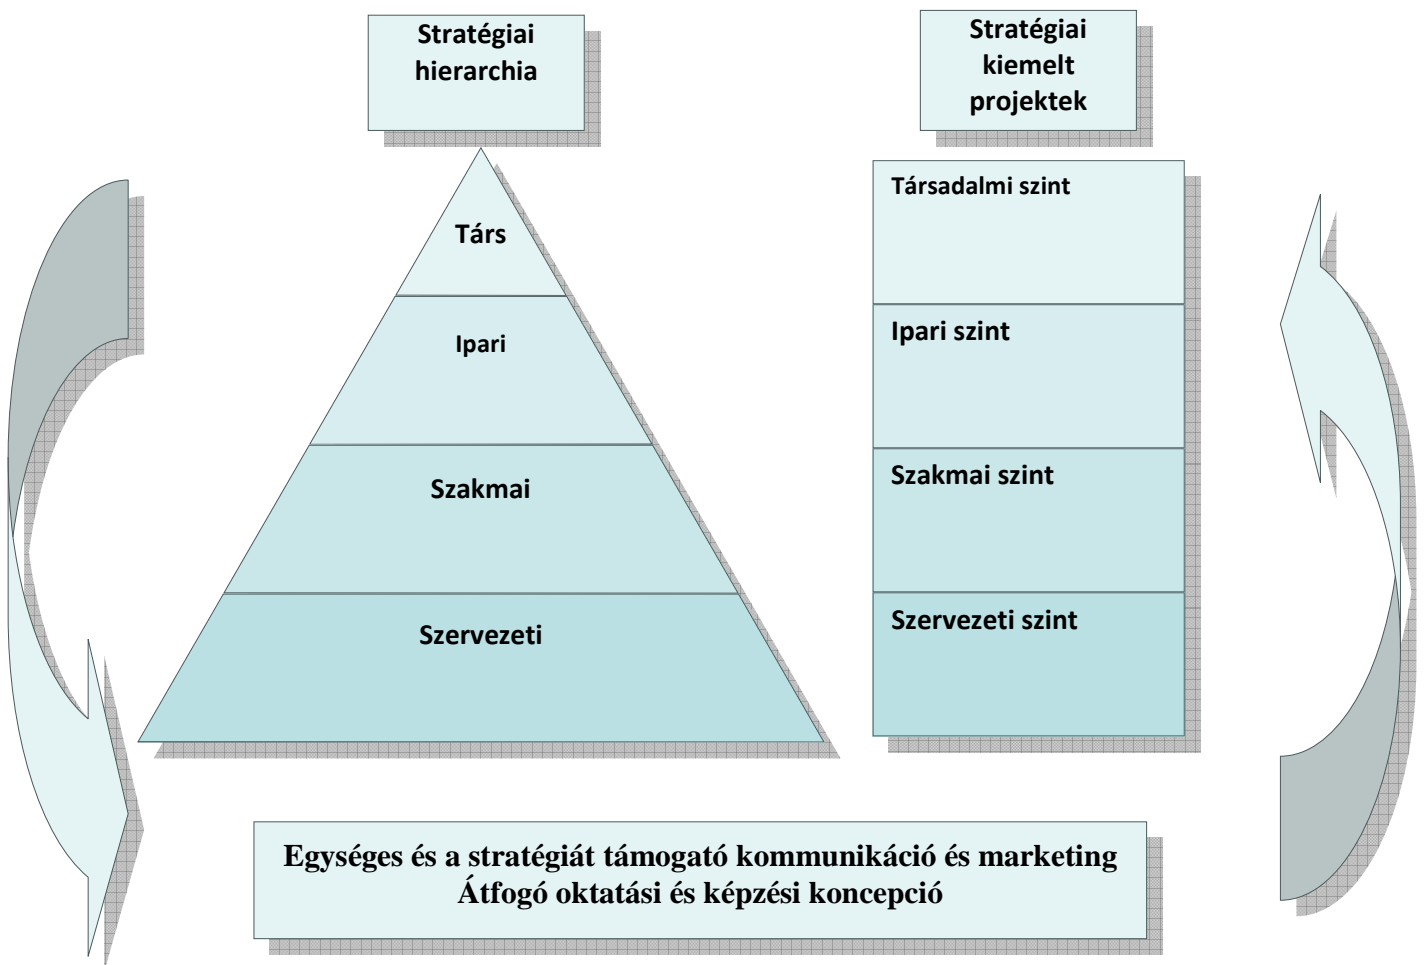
Stratégiai hierarchia

Társ

Ipari

Szakmai

Szervezeti

Stratégiai kiemelt projektek

Társadalmi szint

Ipari szint

Szakmai szint

Szervezeti szint

Egységes és a stratégiát támogató kommunikáció és marketing
Átfogó oktatási és képzési koncepció